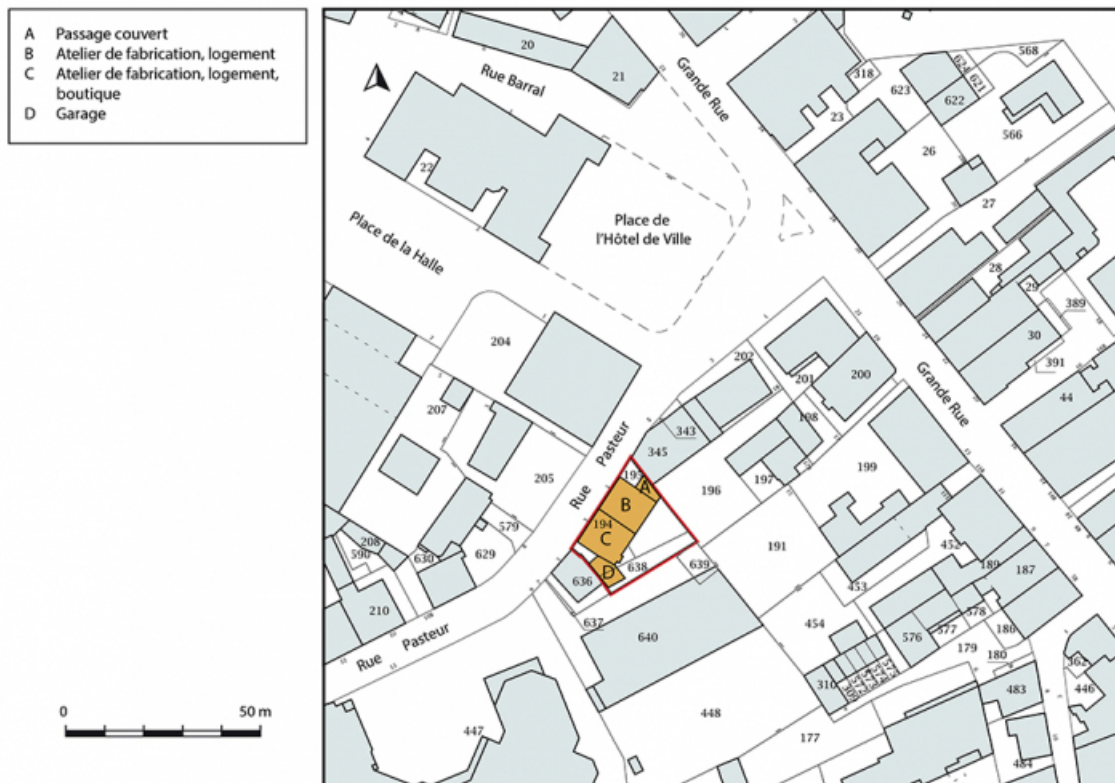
A Passage couvert
B Atelier de fabrication, logement
C Atelier de fabrication, logement, boutique
D Garage

0
50 m

Rue Barral
Grande Rue
Place de l'Hôtel de Ville
Place de la Halle
Rue Pasteur
Grande Rue
Rue Pasteur

20
21
318
624
621
568
623
622
23
566
22
26
27
28
29
389
30
391
204
202
201
200
207
108
44
343
345
199
193
A
B
196
197
205
194
C
579
191
452
189
187
208
590
630
629
636
D
638
639
453
210
637
640
454
578
576
577
186
179
180
362
310
483
446
447
448
177
484